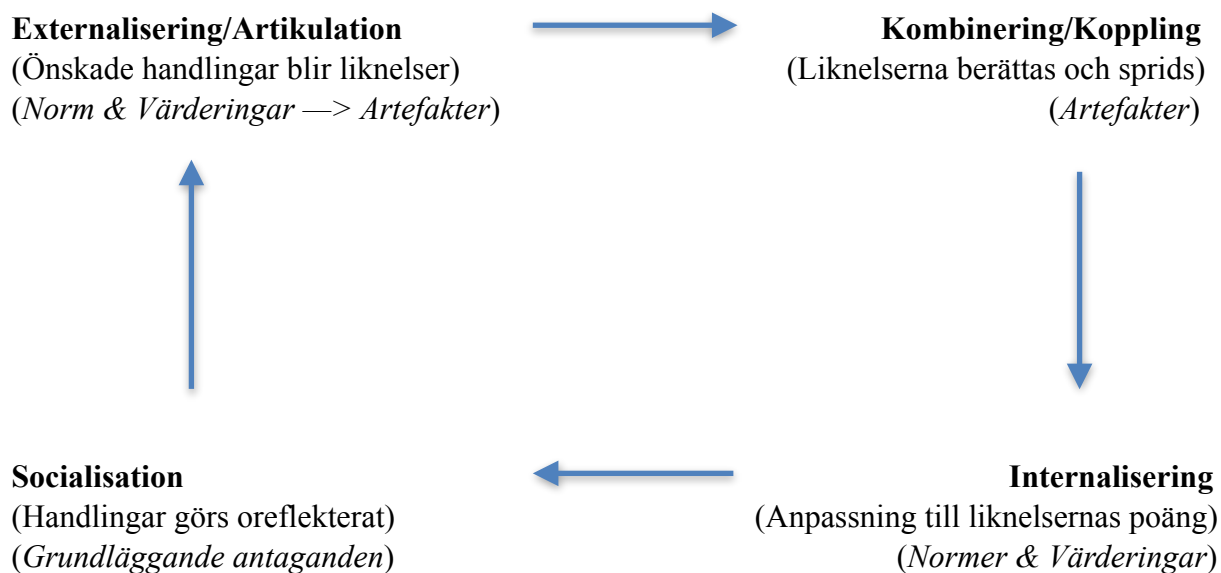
**Externalisering/Artikulation**
(Önskade handlingar blir liknelser)
(*Norm & Värderingar —> Artefakter*)

**Kombinering/Koppling**
(Liknelserna berättas och sprids)
(*Artefakter*)

**Socialisation**
(Handlingar görs oreflekterat)
(*Grundläggande antaganden*)

**Internalisering**
(Anpassning till liknelsernas poäng)
(*Normer & Värderingar*)